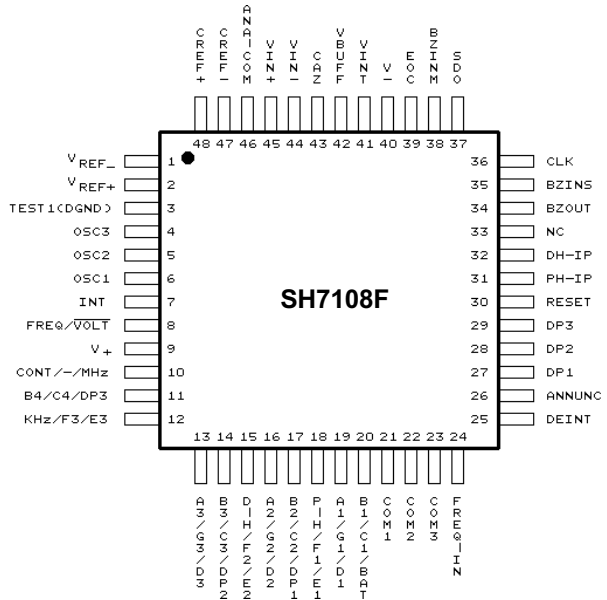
CREF+
CREF-
ANA-COM
VIN+
VIN-
CAZ
VBUFF
VINT
V-
EOC
BZINM
SDO

48 47 46 45 44 43 42 41 40 39 38 37

$V_{REF-}$ 1
$V_{REF+}$ 2
TEST1(DGND) 3
OSC3 4
OSC2 5
OSC1 6
INT 7
FREQ/$\overline{VOLT}$ 8
$V_{+}$ 9
CONT/-/MHz 10
B4/C4/DP3 11
KHz/F3/E3 12

36 CLK
35 BZINS
34 BZOUT
33 NC
32 DH-IP
31 PH-IP
30 RESET
29 DP3
28 DP2
27 DP1
26 ANNUNC
25 DEINT

SH7108F

13 14 15 16 17 18 19 20 21 22 23 24

A3/G3/D3
B3/C3/DP2
DH/F2/E2
A2/G2/D2
B2/C2/DP1
PH/F1/E1
A1/G1/D1
B1/C1/BAT
COM1
COM2
COM3
FREQ-IN